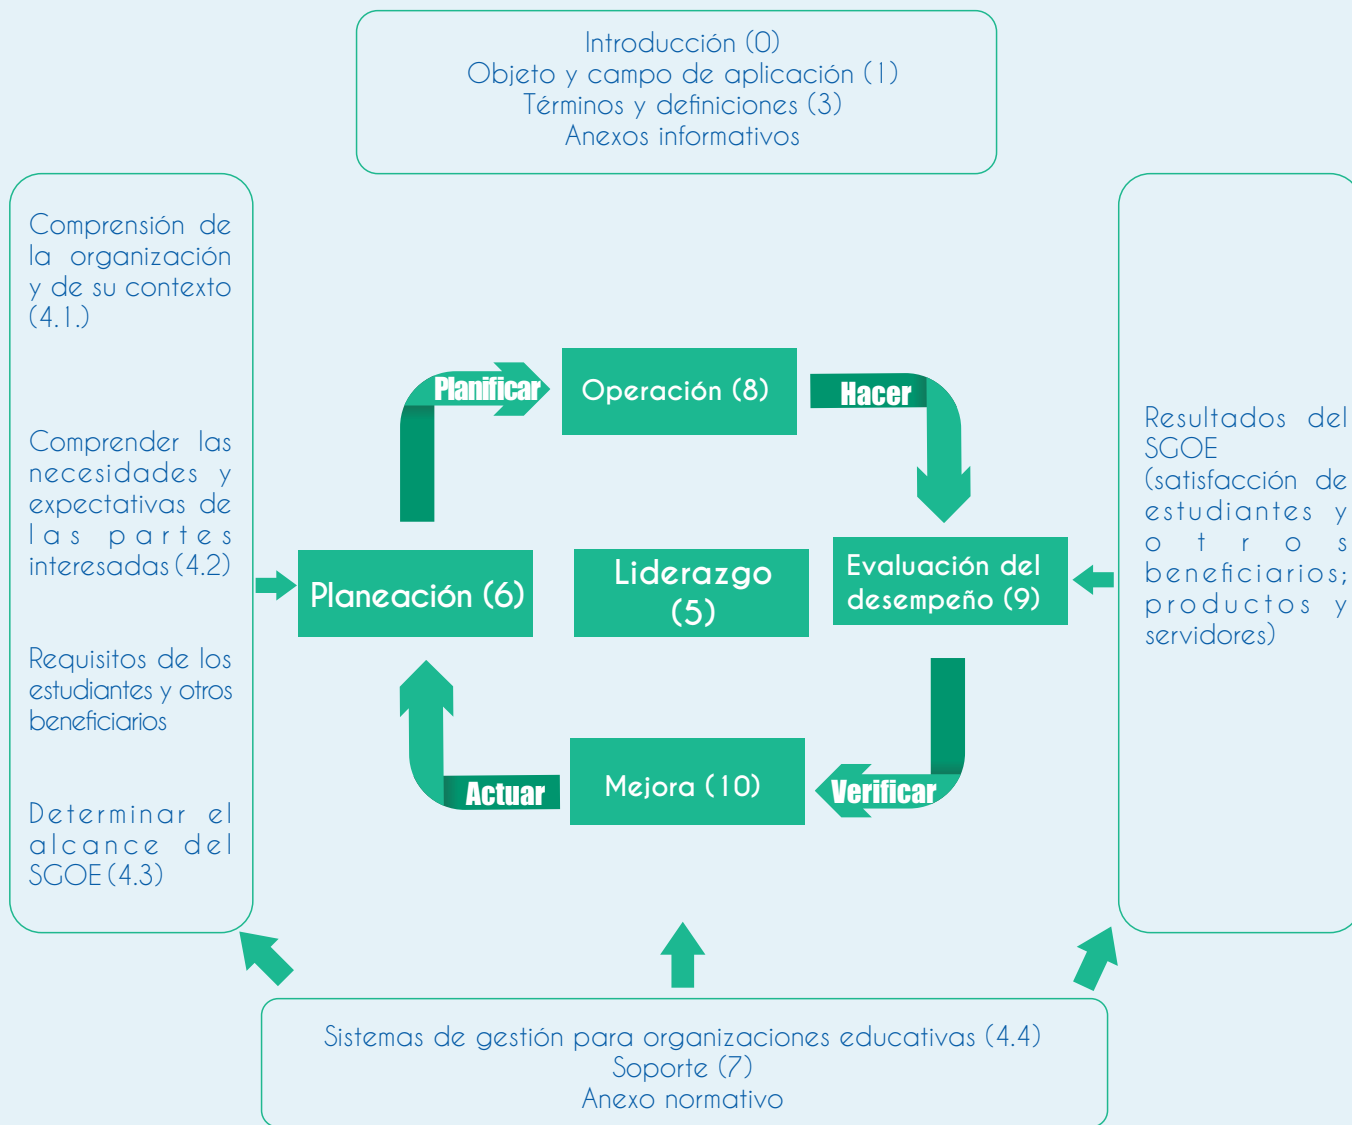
Introducción (0)
Objeto y campo de aplicación (1)
Términos y definiciones (3)
Anexos informativos

Comprensión de la organización y de su contexto (4.1.)

Comprender las necesidades y expectativas de las partes interesadas (4.2)

Requisitos de los estudiantes y otros beneficiarios

Determinar el alcance del SGOE (4.3)

Planificar

Operación (8)

Hacer

Planeación (6)

Liderazgo (5)

Evaluación del desempeño (9)

Actuar

Mejora (10)

Verificar

Resultados del SGOE (satisfacción de estudiantes y otros beneficiarios; productos y servidores)

Sistemas de gestión para organizaciones educativas (4.4)
Soporte (7)
Anexo normativo